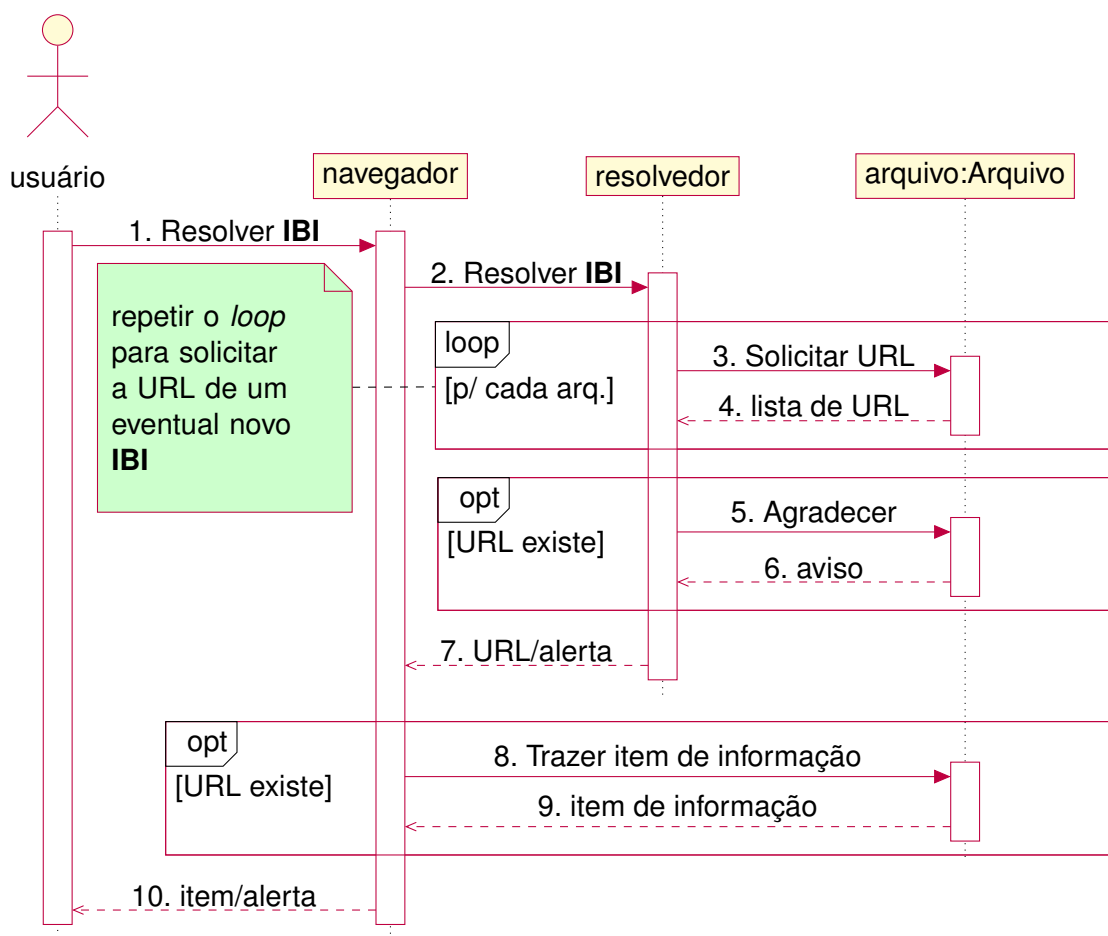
usuário

navegador

resolvedor

arquivo:Arquivo

1. Resolver **IBI**

2. Resolver **IBI**

repetir o *loop* para solicitar a URL de um eventual novo **IBI**

loop

[p/ cada arq.]

3. Solicitar URL

4. lista de URL

opt

[URL existe]

5. Agradecer

6. aviso

7. URL/alerta

opt

[URL existe]

8. Trazer item de informação

9. item de informação

10. item/alerta